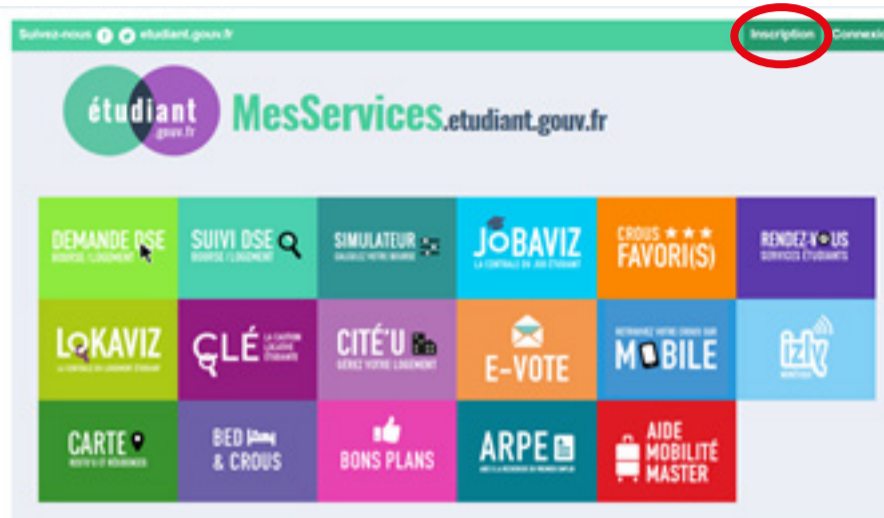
Suivez-nous etudiant.gouv.fr

Inscription Connexi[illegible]

étudiant gouv.fr

MesServices.etudiant.gouv.fr

DEMANDE DSE BOURSE / LOGEMENT

SUIVI DSE BOURSE / LOGEMENT

SIMULATEUR CALCULEZ VOTRE BOURSE

JOBAVIZ LA CENTRALE DU JOB ÉTUDIANT

CROUS FAVORI(S)

RENDEZ-VOUS SERVICES ÉTUDIANTS

LOKAVIZ LA CENTRALE DU LOGEMENT ÉTUDIANT

CLÉ LA CAUTION LOCATIVE ÉTUDIANTE

CITÉ'U GÉREZ VOTRE LOGEMENT

E-VOTE

RETROUVEZ VOTRE CROUS SUR MOBILE

izly

CARTE RESTO ET RÉSIDENCES

BED & CROUS

BONS PLANS

ARPE AIDE À LA RECHERCHE DU PREMIER EMPLOI

AIDE MOBILITÉ MASTER